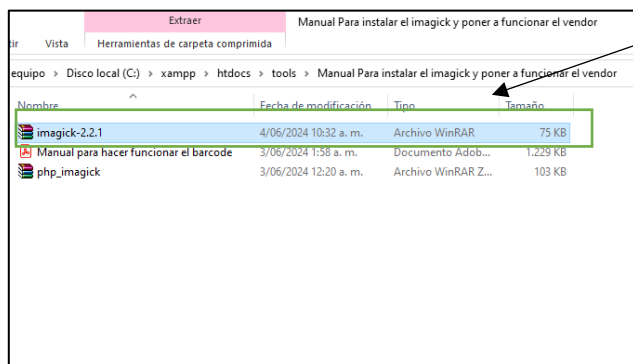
Extraer
Manual Para instalar el imagick y poner a funcionar el vendor
tir Vista Herramientas de carpeta comprimida
equipo › Disco local (C:) › xampp › htdocs › tools › Manual Para instalar el imagick y poner a funcionar el vendor

| Nombre | Fecha de modificación | Tipo | Tamaño |
|---|---|---|---|
| imagick-2.2.1 | 4/06/2024 10:32 a. m. | Archivo WinRAR | 75 KB |
| Manual para hacer funcionar el barcode | 3/06/2024 1:58 a. m. | Documento Adob... | 1.229 KB |
| php_imagick | 3/06/2024 12:20 a. m. | Archivo WinRAR Z... | 103 KB |